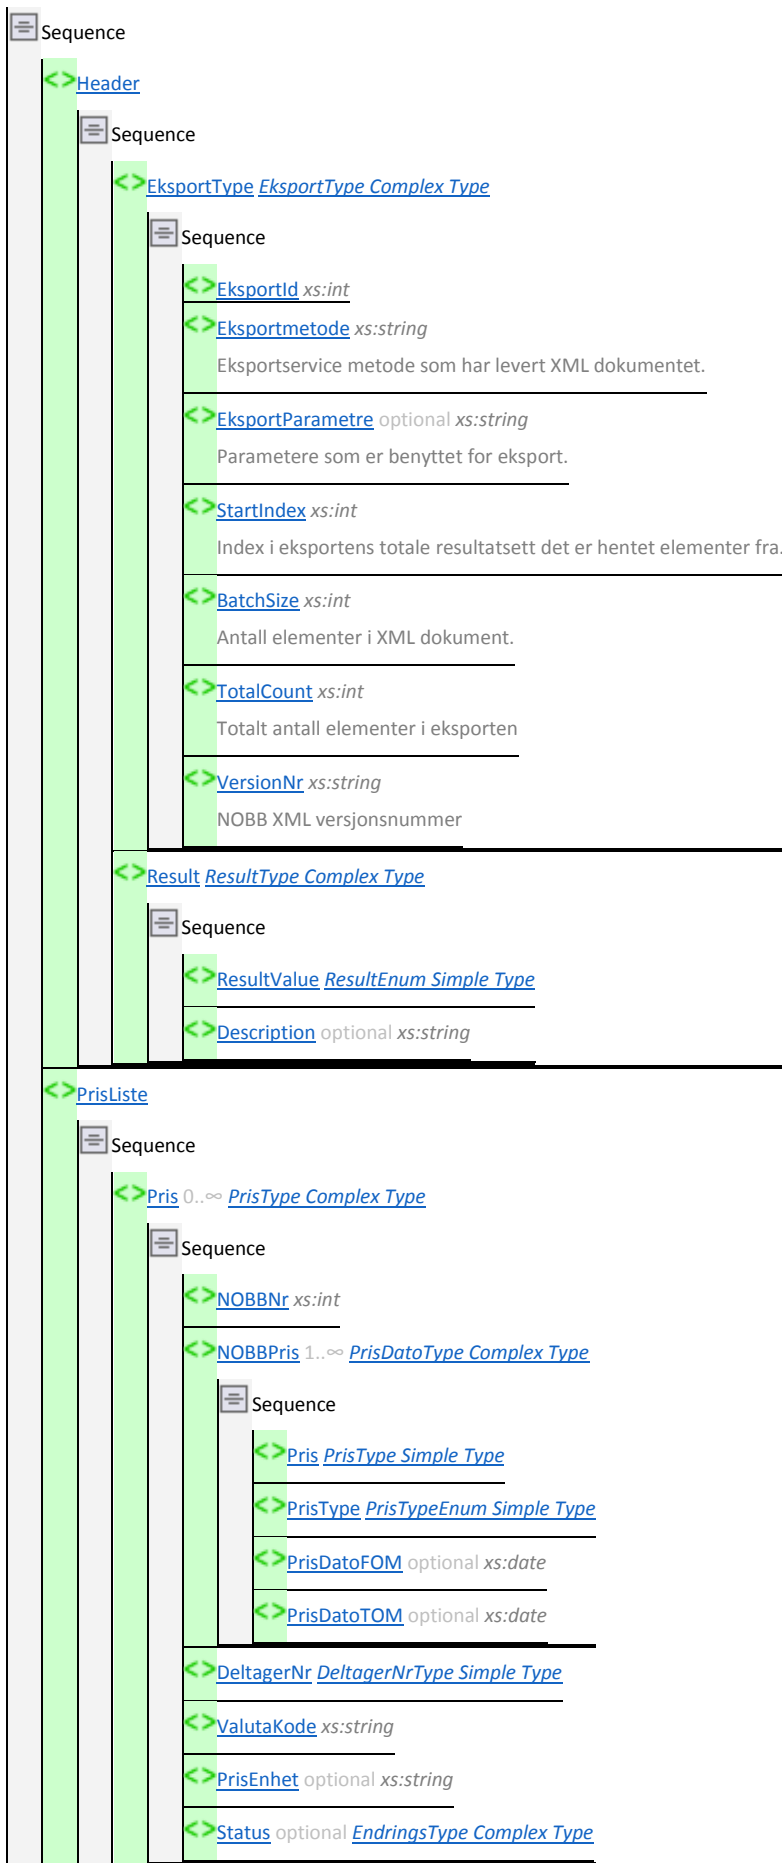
Sequence

<>Header

Sequence

<>EksportType EksportType Complex Type

Sequence

<>EksportId xs:int

<>Eksportmetode xs:string

Eksportservice metode som har levert XML dokumentet.

<>EksportParametre optional xs:string

Parametere som er benyttet for eksport.

<>StartIndex xs:int

Index i eksportens totale resultatsett det er hentet elementer fra.

<>BatchSize xs:int

Antall elementer i XML dokument.

<>TotalCount xs:int

Totalt antall elementer i eksporten

<>VersionNr xs:string

NOBB XML versjonsnummer

<>Result ResultType Complex Type

Sequence

<>ResultValue ResultEnum Simple Type

<>Description optional xs:string

<>PrisListe

Sequence

<>Pris 0..∞ PrisType Complex Type

Sequence

<>NOBBNr xs:int

<>NOBBPris 1..∞ PrisDatoType Complex Type

Sequence

<>Pris PrisType Simple Type

<>PrisType PrisTypeEnum Simple Type

<>PrisDatoFOM optional xs:date

<>PrisDatoTOM optional xs:date

<>DeltagerNr DeltagerNrType Simple Type

<>ValutaKode xs:string

<>PrisEnhet optional xs:string

<>Status optional EndringsType Complex Type